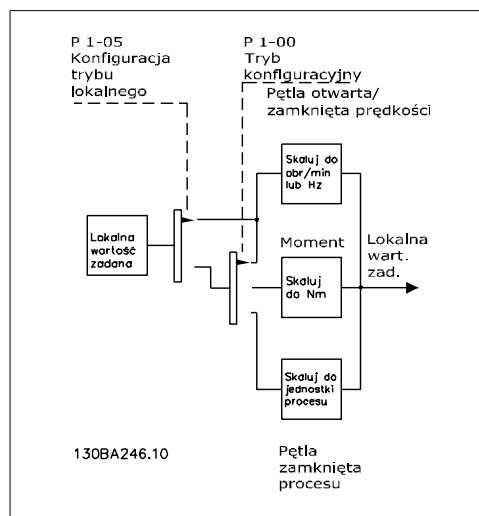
P 1-05
Konfiguracja
trybu
lokalnego

P 1-00
Tryb
konfiguracyjny

Pętla otwarta/
zamknięta prędkości

Skaluj do
obr/min
lub Hz

Lokalna
wartość
zadana

Moment

Lokalna
wart.
zad.

Skaluj
do Nm

Skaluj do
jednostki
procesu

130BA246.10

Pętla
zamknięta
procesu